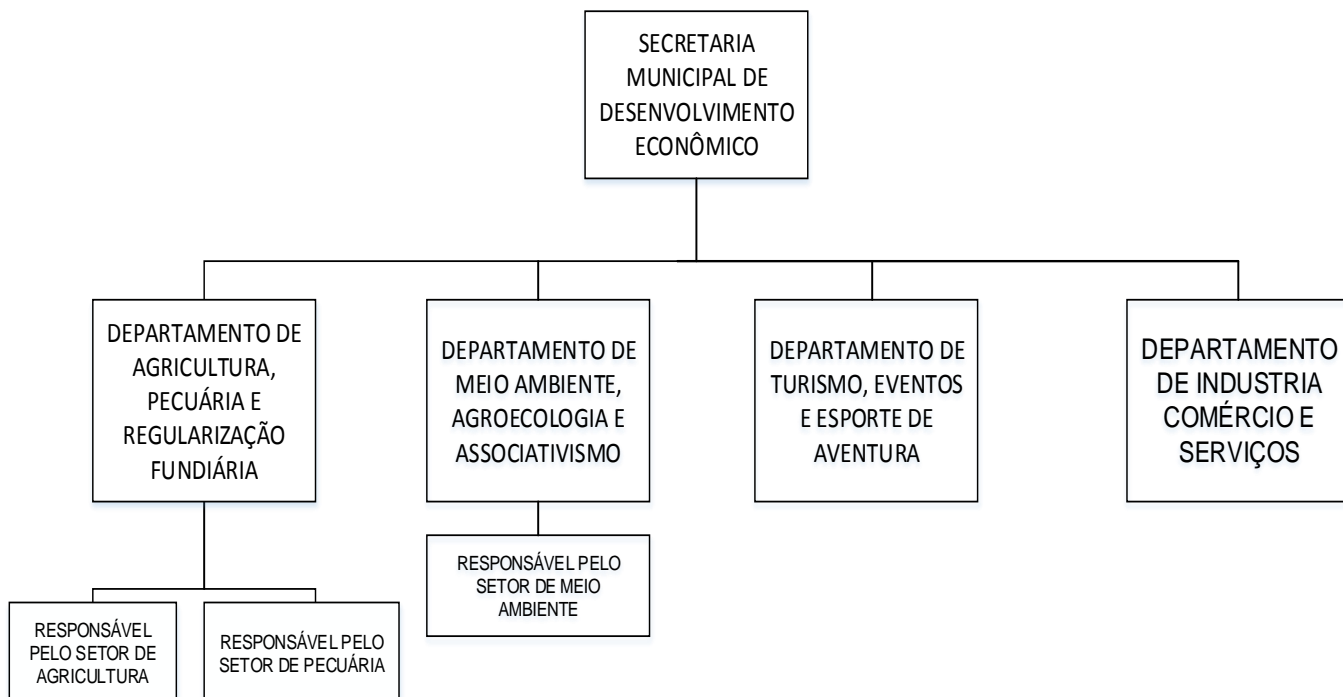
SECRETARIA MUNICIPAL DE DESENVOLVIMENTO ECONÔMICO

DEPARTAMENTO DE AGRICULTURA, PECUÁRIA E REGULARIZAÇÃO FUNDIÁRIA

DEPARTAMENTO DE MEIO AMBIENTE, AGROECOLOGIA E ASSOCIATIVISMO

DEPARTAMENTO DE TURISMO, EVENTOS E ESPORTE DE AVENTURA

DEPARTAMENTO DE INDUSTRIA COMÉRCIO E SERVIÇOS

RESPONSÁVEL PELO SETOR DE MEIO AMBIENTE

RESPONSÁVEL PELO SETOR DE AGRICULTURA

RESPONSÁVEL PELO SETOR DE PECUÁRIA